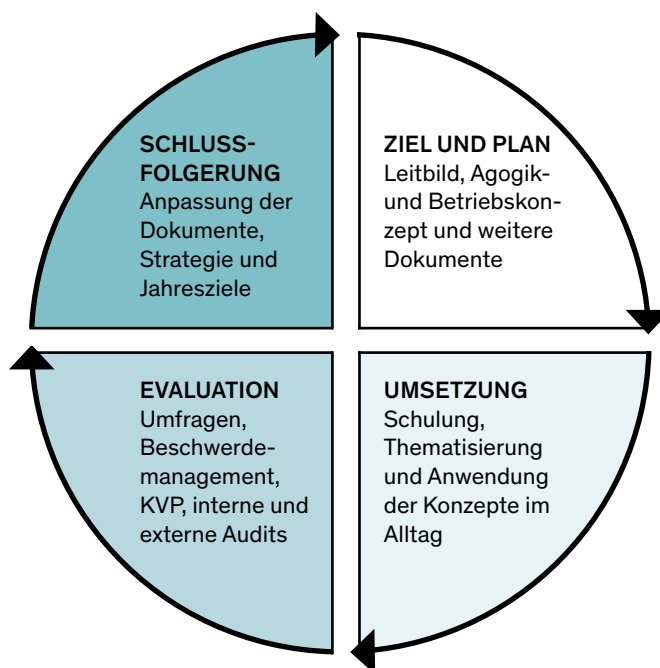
ZIEL UND PLAN
Leitbild, Agogik- und Betriebskonzept und weitere Dokumente

UMSETZUNG
Schulung, Thematisierung und Anwendung der Konzepte im Alltag

EVALUATION
Umfragen, Beschwerdemanagement, KVP, interne und externe Audits

SCHLUSSFOLGERUNG
Anpassung der Dokumente, Strategie und Jahresziele